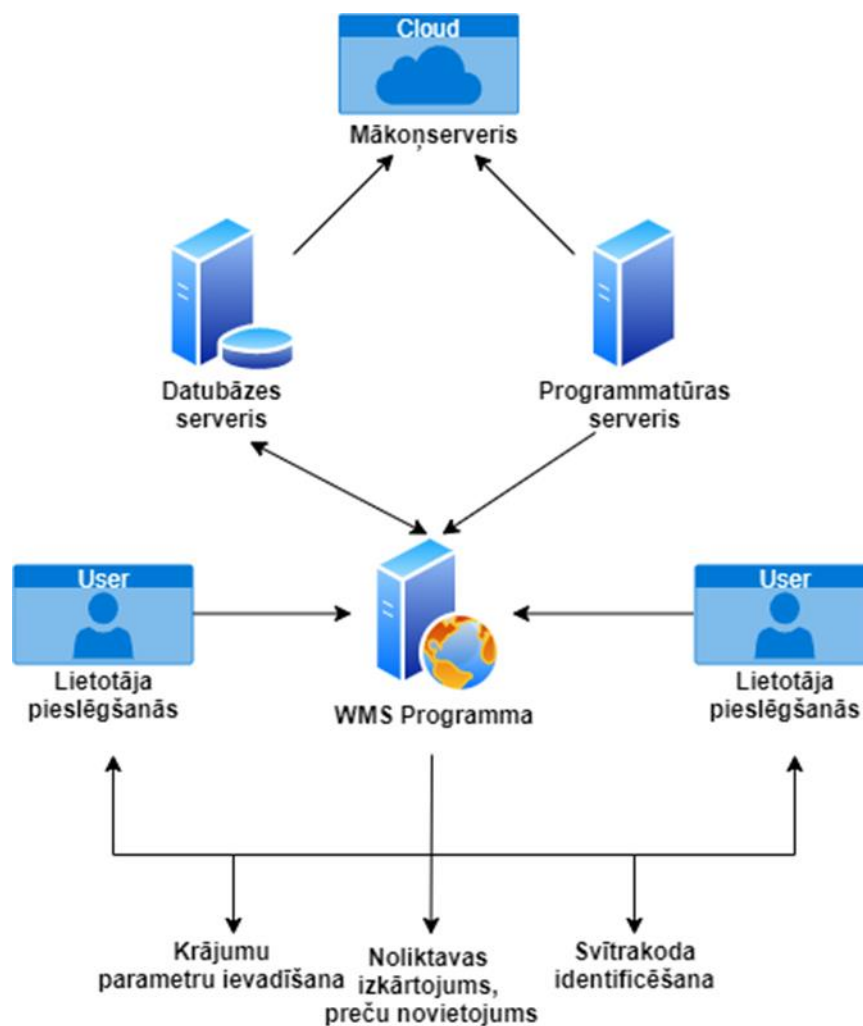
Cloud

Mākoņserveris

Datubāzes serveris

Programmatūras serveris

User

Lietotāja pieslēgšanās

WMS Programma

User

Lietotāja pieslēgšanās

Krājumu parametru ievadīšana

Noliktavas izkārtojums, preču novietojums

Svītrakoda identificēšana